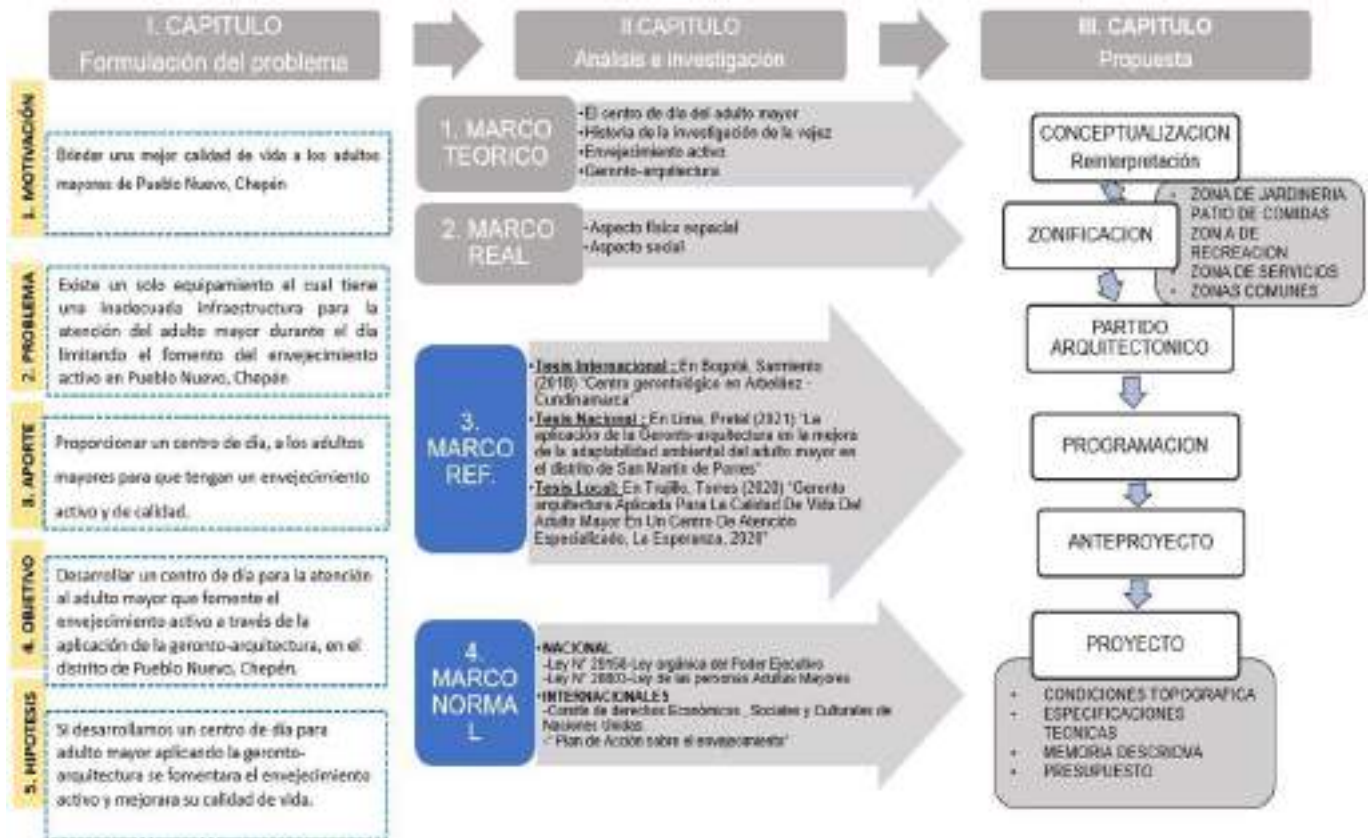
I. CAPITULO
Formulación del problema

II CAPITULO
Análisis e investigación

III. CAPITULO
Propuesta

1. MOTIVACIÓN
Brindar una mejor calidad de vida a los adultos mayores de Pueblo Nuevo, Chepén

2. PROBLEMA
Existe un solo equipamiento el cual tiene una inadecuada infraestructura para la atención del adulto mayor durante el día limitando el fomento del envejecimiento activo en Pueblo Nuevo, Chepén

3. APORTE
Proporcionar un centro de día, a los adultos mayores para que tengan un envejecimiento activo y de calidad.

4. OBJETIVO
Desarrollar un centro de día para la atención al adulto mayor que fomente el envejecimiento activo a través de la aplicación de la geronto-arquitectura, en el distrito de Pueblo Nuevo, Chepén.

5. HIPOTESIS
Si desarrollamos un centro de día para adulto mayor aplicando la geronto-arquitectura se fomentara el envejecimiento activo y mejorara su calidad de vida.

1. MARCO TEORICO
-El centro de día del adulto mayor
-Historia de la investigación de la vejez
-Envejecimiento activo
-Geronto-arquitectura

2. MARCO REAL
-Aspecto físico espacial
-Aspecto social

3. MARCO REF.
-Tesis Internacional : En Bogotá, Sarmiento (2018) "Centro gerontológico en Arbeláez - Cundinamarca"
-Tesis Nacional : En Lima, Pretel (2021) "La aplicación de la Geronto-arquitectura en la mejora de la adaptabilidad ambiental del adulto mayor en el distrito de San Martín de Porres"
-Tesis Local: En Trujillo, Torres (2020) "Geronto arquitectura Aplicada Para La Calidad De Vida Del Adulto Mayor En Un Centro De Atención Especializado, La Esperanza, 2020"

4. MARCO NORMAL
-NACIONAL
-Ley N° 29158-Ley orgánica del Poder Ejecutivo
-Ley N° 30490-Ley de las personas Adultas Mayores
-INTERNACIONALES
-Comité de derechos Económicos , Sociales y Culturales de Naciones Unidas
-" Plan de Acción sobre el envejecimiento"

CONCEPTUALIZACION
Reinterpretación

ZONIFICACION
- ZONA DE JARDINERIA
- PATIO DE COMIDAS
- ZONA DE RECREACION
- ZONA DE SERVICIOS
- ZONAS COMUNES

PARTIDO ARQUITECTONICO

PROGRAMACION

ANTEPROYECTO

PROYECTO
- CONDICIONES TOPOGRAFICA
- ESPECIFICACIONES TECNICAS
- MEMORIA DESCRIPTIVA
- PRESUPUESTO